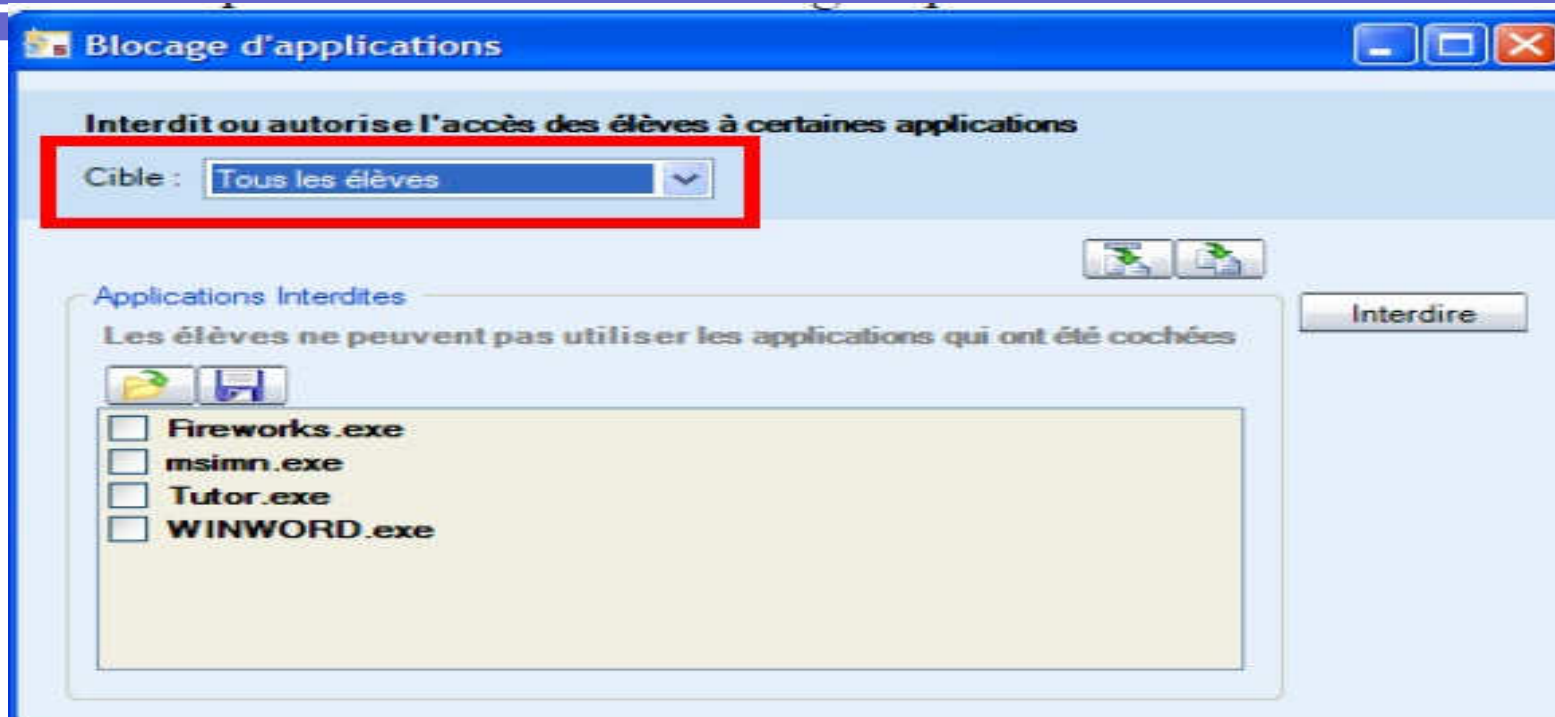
Blocage d'applications

Interdit ou autorise l'accès des élèves à certaines applications

Cible : Tous les élèves

Applications Interdites

Les élèves ne peuvent pas utiliser les applications qui ont été cochées

Interdire

Fireworks.exe
msimn.exe
Tutor.exe
WINWORD.exe